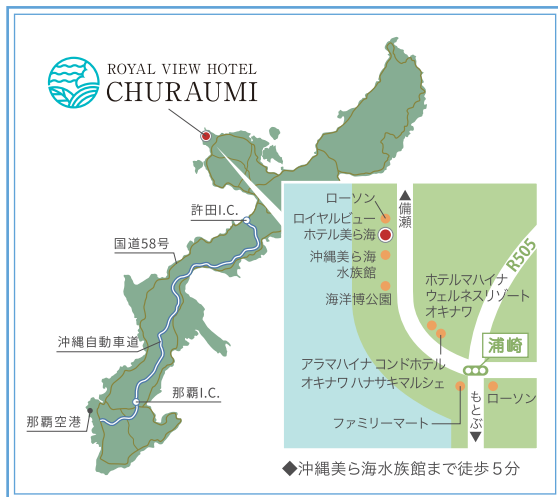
ROYAL VIEW HOTEL
CHURAUMI

許田I.C.
国道58号
沖縄自動車道
那覇I.C.
那覇空港

ローソン
ロイヤルビュー
ホテル美ら海
備瀬
沖縄美ら海
水族館
海洋博公園
R505
ホテルマハイナ
ウェルネスリゾート
オキナワ
浦崎
アラマハイナ コンドホテル
オキナワ ハナサキマルシェ
ファミリーマート
もとぶ
ローソン

◆沖縄美ら海水族館まで徒歩5分